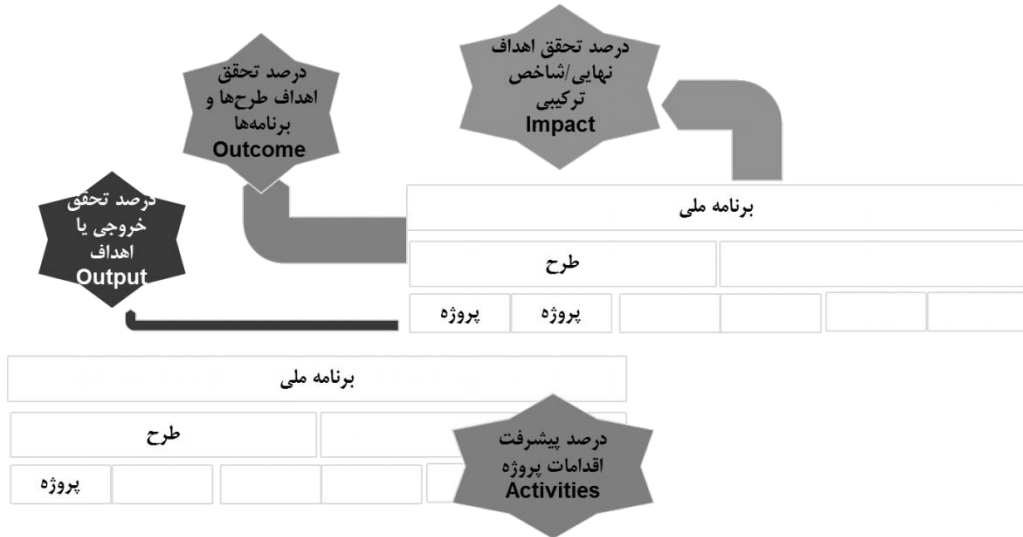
درصد تحقق اهداف نهایی/شاخص ترکیبی
Impact

درصد تحقق اهداف طرح‌ها و برنامه‌ها
Outcome

درصد تحقق خروجی یا اهداف
Output

برنامه ملی

طرح

پروژه

پروژه

برنامه ملی

طرح

پروژه

درصد پیشرفت اقدامات پروژه
Activities